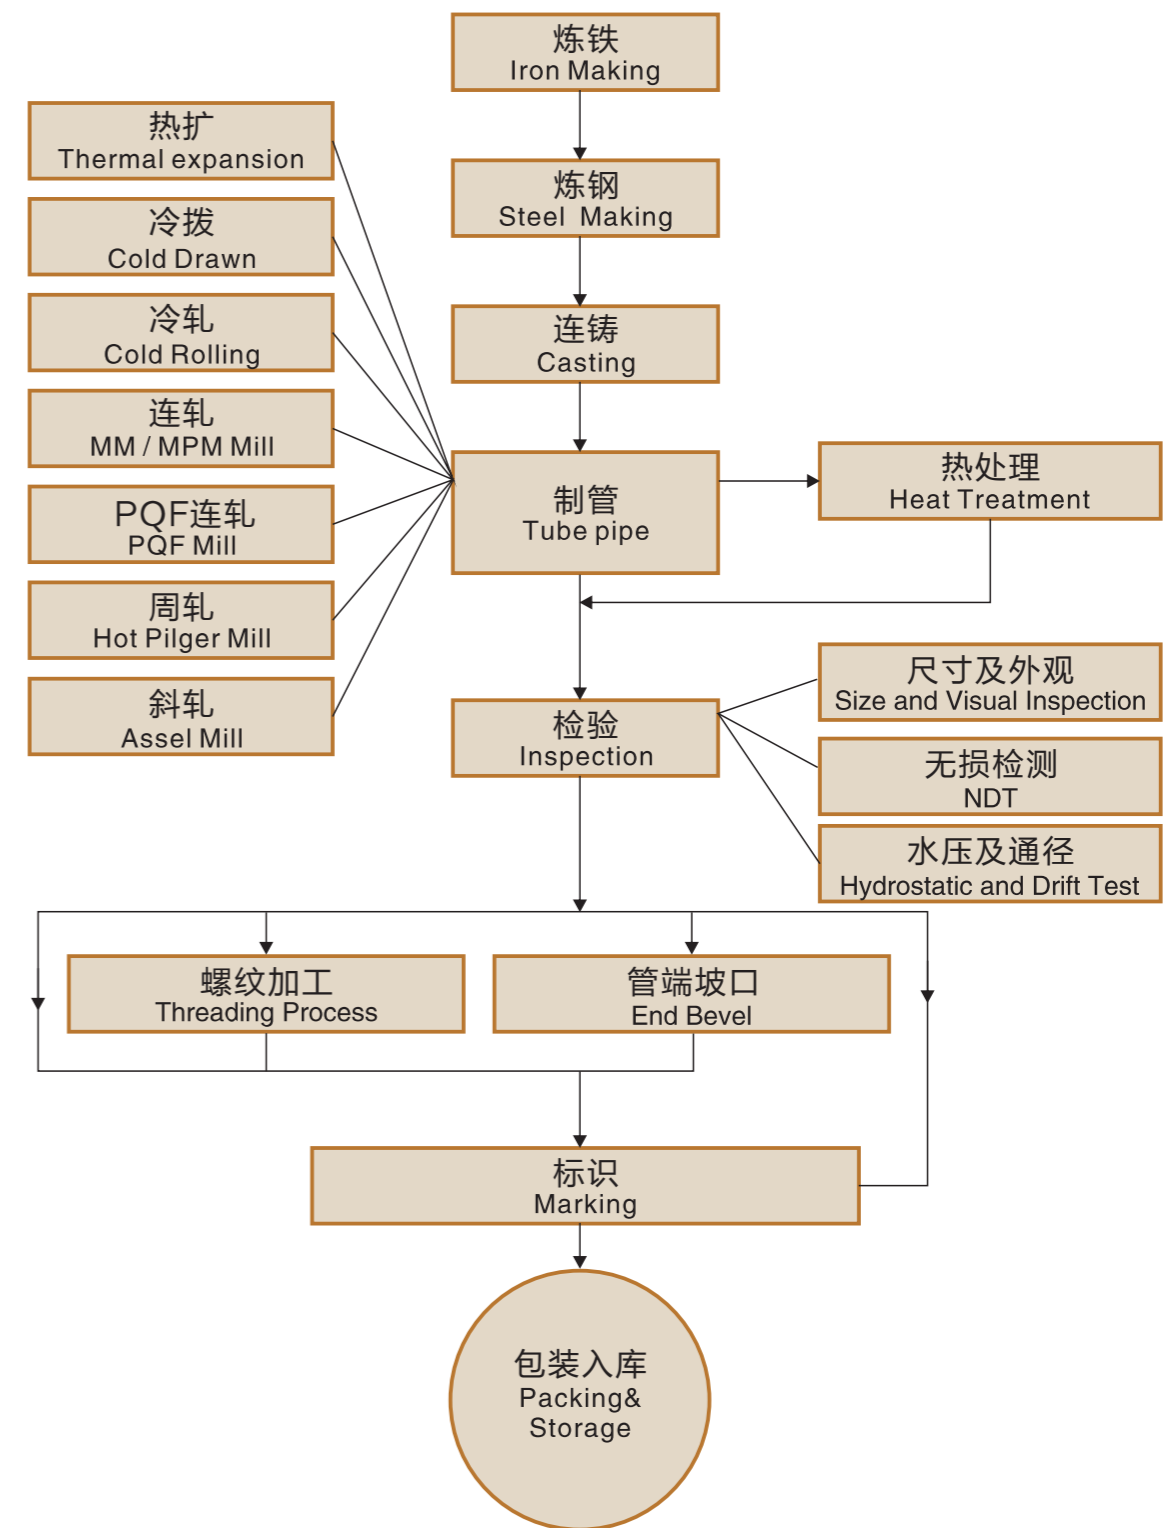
炼铁
Iron Making

炼钢
Steel Making

连铸
Casting

热扩
Thermal expansion

冷拔
Cold Drawn

冷轧
Cold Rolling

连轧
MM / MPM Mill

PQF连轧
PQF Mill

周轧
Hot Pilger Mill

斜轧
Assel Mill

制管
Tube pipe

热处理
Heat Treatment

检验
Inspection

尺寸及外观
Size and Visual Inspection

无损检测
NDT

水压及通径
Hydrostatic and Drift Test

螺纹加工
Threading Process

管端坡口
End Bevel

标识
Marking

包装入库
Packing&
Storage